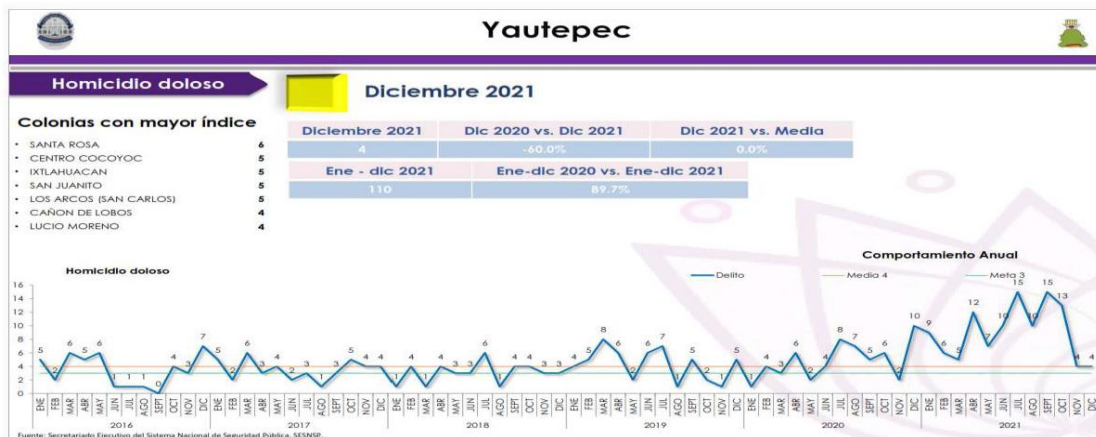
Yautepec

Homicidio doloso

Diciembre 2021

Colonias con mayor índice
- SANTA ROSA 6
- CENTRO COCOYOC 5
- IXTLAHUACAN 5
- SAN JUANITO 5
- LOS ARCOS (SAN CARLOS) 5
- CAÑON DE LOBOS 4
- LUCIO MORENO 4

| Diciembre 2021 | Dic 2020 vs. Dic 2021 | Dic 2021 vs. Media |
|---|---|---|
| 4 | -60.0% | 0.0% |

| Ene - dic 2021 | Ene-dic 2020 vs. Ene-dic 2021 |
|---|---|
| 110 | 89.7% |

Comportamiento Anual

Homicidio doloso

Delito   Media 4   Meta 3

16 14 12 10 8 6 4 2 0

5 2 6 5 6 1 1 1 0 4 3 7 5 2 6 3 4 2 3 1 3 5 4 4 1 4 1 4 3 3 6 1 4 4 3 3 4 5 8 6 2 6 7 1 5 2 1 5 1 4 3 6 2 4 8 7 5 6 2 10 9 6 5 12 7 10 15 10 15 13 4 4

ENE FEB MAR ABR MAY JUN JUL AGO SEPT OCT NOV DIC (repeated)

2016 2017 2018 2019 2020 2021

Fuente: Secretariado Ejecutivo del Sistema Nacional de Seguridad Pública, SESNSP.